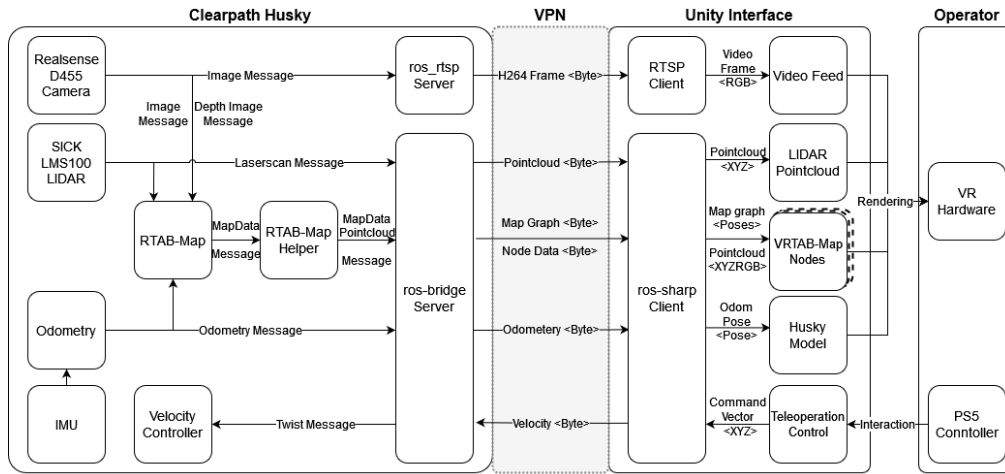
Clearpath Husky

VPN

Unity Interface

Operator

Realsense D455 Camera

Image Message

ros_rtsp Server

H264 Frame <Byte>

RTSP Client

Video Frame <RGB>

Video Feed

Image Message

Depth Image Message

SICK LMS100 LIDAR

Laserscan Message

Pointcloud <Byte>

Pointcloud <XYZ>

LIDAR Pointcloud

Rendering

VR Hardware

RTAB-Map

MapData Message

RTAB-Map Helper

MapData Pointcloud Message

Map Graph <Byte>

Node Data <Byte>

Map graph <Poses>

Pointcloud <XYZRGB>

VRTAB-Map Nodes

ros-bridge Server

ros-sharp Client

Odometry

Odometry Message

Odometery <Byte>

Odom Pose <Pose>

Husky Model

IMU

Velocity Controller

Twist Message

Velocity <Byte>

Command Vector <XYZ>

Teleoperation Control

Interaction

PS5 Conntoller